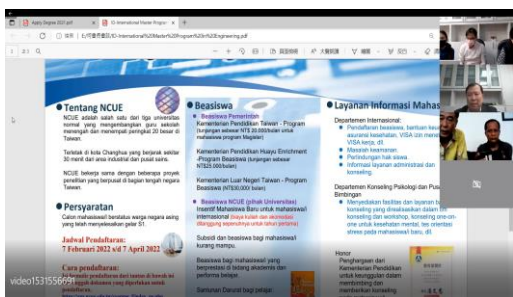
Apply Degree 2021.pdf
02-International Master Program
文件 | E:/可書房書院/02-International%20Master%20Program%20in%20Engineering.pdf

Tentang NCUE
NCUE adalah salah satu dari tiga universitas normal yang mengembangkan guru sekolah menengah dan menempati peringkat 20 besar di Taiwan.

Terletak di kota Changhua yang berjarak sekitar 30 menit dari area industrial dan pusat sains.

NCUE bekerja sama dengan beberapa proyek penelitian yang berpusat di bagian tengah negara Taiwan.

Persyaratan
Calon mahasiswa/i berstatus warga negara asing yang telah menyelesaikan gelar S1.

Jadwal Pendaftaran:
7 Februari 2022 s/d 7 April 2022

Cara pendaftaran:
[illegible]

Beasiswa
Beasiswa Pemerintah
Kementerian Pendidikan Taiwan - Program (tunjangan sebesar NT$ 20.000/bulan untuk mahasiswa program Magister)

Kementerian Pendidikan Huayu Enrichment -Program Beasiswa (tunjangan sebesar NT$25.000/bulan)

Kementerian Luar Negeri Taiwan - Program Beasiswa (NT$30,000/ bulan)

Beasiswa NCUE (pihak Universitas)
Insentif Mahasiswa Baru untuk mahasiswa/i internasional (bisa kuliah dan akomodasi ditanggung tergantung untuk negara tertentu)

Subsidi dan beasiswa bagi mahasiswa/i kurang mampu.

Beasiswa bagi mahasiswa/i yang berprestasi di bidang akademik dan performa belajar.

Santunan Darurat bagi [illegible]

Layanan Informasi Mahasis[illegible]
Departemen Internasional:
Pendaftaran beasiswa, bantuan kes asuransi kesehatan, VISA dan memb VISA kerja, dll.
Masalah keamanan.
Perlindungan hak siswa.
Informasi layanan administrasi dan konseling.

Departemen Konseling Psikologi dan Pus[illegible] Bimbingan
Menyediakan fasilitas dan layanan b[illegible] konseling yang diselenggarakan dalam b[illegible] konseling dan workshop, konseling one-on-one untuk kesehatan mental, tes orientasi stress pada mahasiswa/i baru, dll.

Honor
Penghargaan dari Kementerian Pendidikan untuk keunggulan dalam membimbing dan memberikan konseling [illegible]

video1531556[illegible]